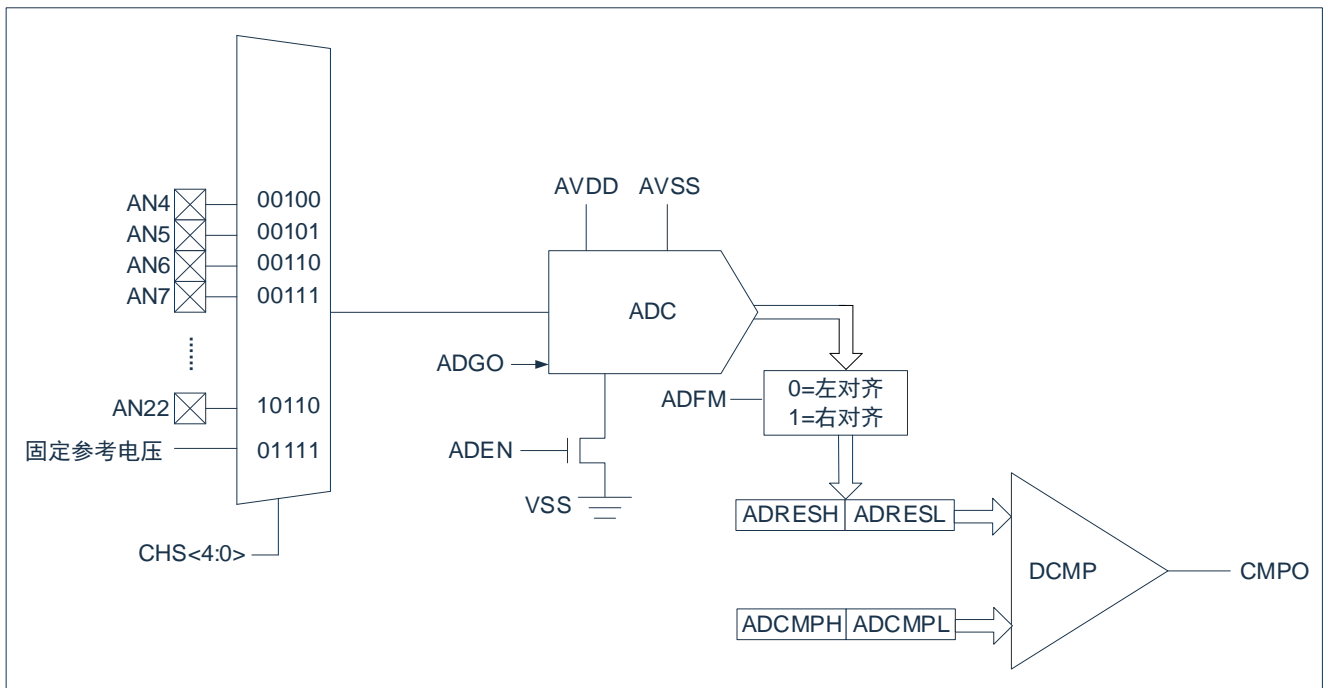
AN4 00100
AN5 00101
AN6 00110
AN7 00111
AN22 10110
固定参考电压 01111
CHS<4:0>

AVDD AVSS
ADC
ADGO
ADEN
VSS
ADFM
0=左对齐
1=右对齐

| ADRESH | ADRESL |
|---|---|

| ADCMPH | ADCMPL |
|---|---|

DCMP
CMPO